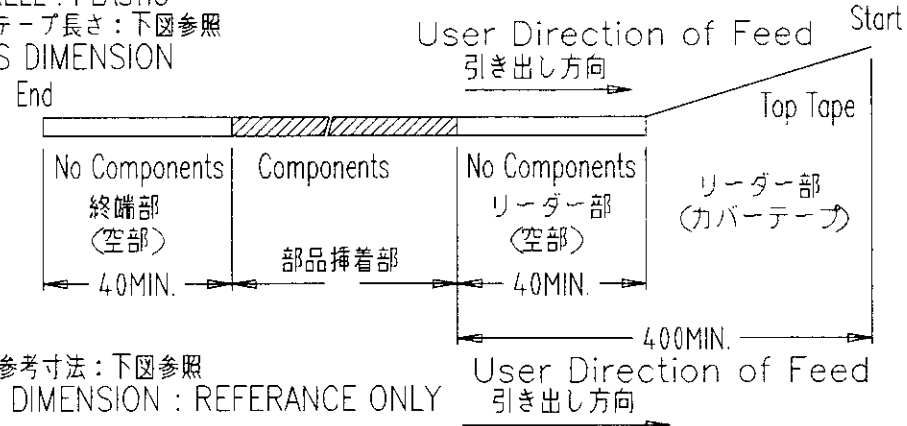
REEL : PLASTIC
テープ長さ：下図参照
S DIMENSION
User Direction of Feed
引き出し方向
Start
End
Top Tape
No Components
終端部
(空部)
Components
No Components
リーダー部
(空部)
リーダー部
(カバーテープ)
40MIN.
部品挿着部
40MIN.
400MIN.
参考寸法：下図参照
DIMENSION : REFERANCE ONLY
User Direction of Feed
引き出し方向